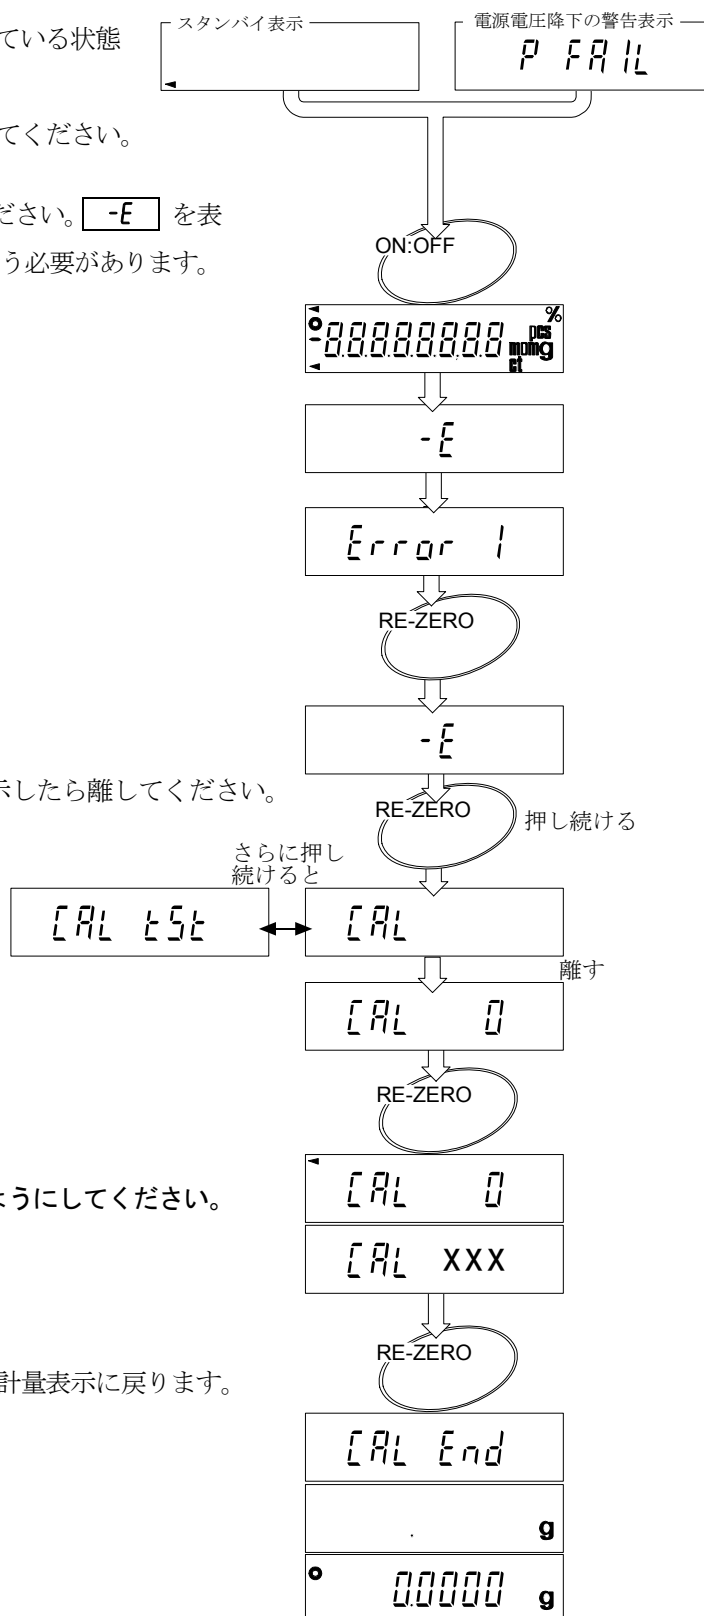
ている状態

てください。

ださい。 -E を表

う必要があります。

示したら離してください。

ようにしてください。

計量表示に戻ります。

スタンバイ表示

電源電圧降下の警告表示

P FAIL

ON:OFF

8.8.8.8.8.8.8.8 % pcs mom g ct

-E

Error 1

RE-ZERO

-E

RE-ZERO

押し続ける

さらに押し続けると

CAL tSt

CAL

離す

CAL 0

RE-ZERO

CAL 0

CAL XXX

RE-ZERO

CAL End

. g

0.0000 g